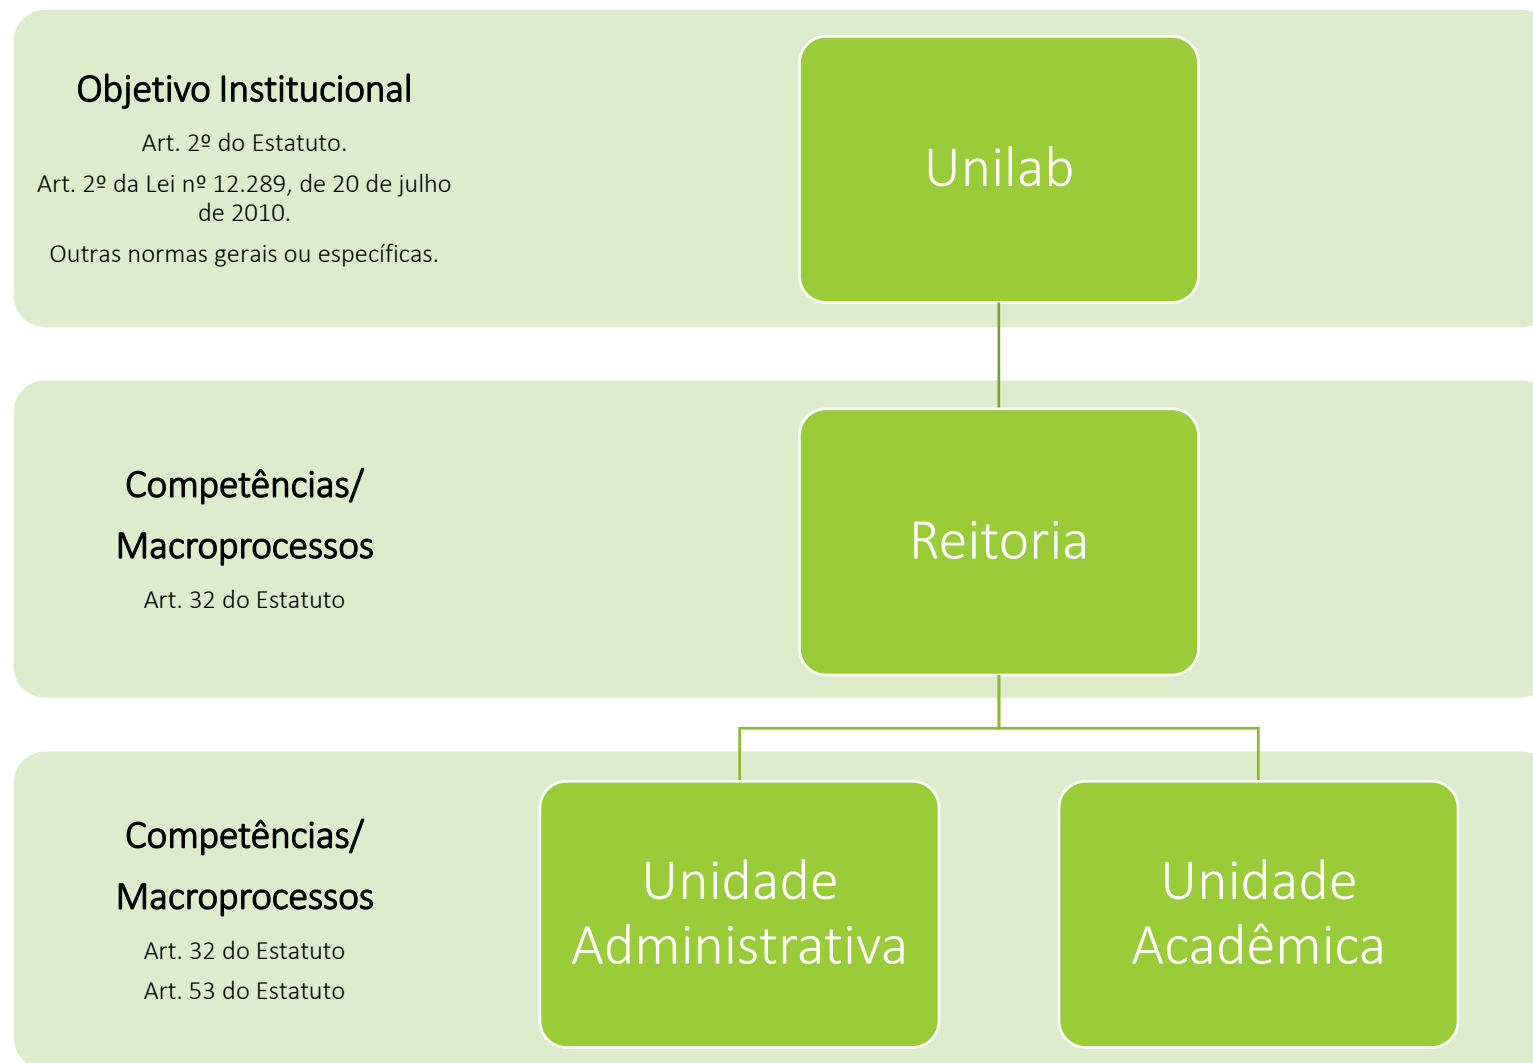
Objetivo Institucional

Art. 2º do Estatuto.

Art. 2º da Lei nº 12.289, de 20 de julho de 2010.

Outras normas gerais ou específicas.

Unilab

Competências/ Macroprocessos

Art. 32 do Estatuto

Reitoria

Competências/ Macroprocessos

Art. 32 do Estatuto

Art. 53 do Estatuto

Unidade Administrativa

Unidade Acadêmica